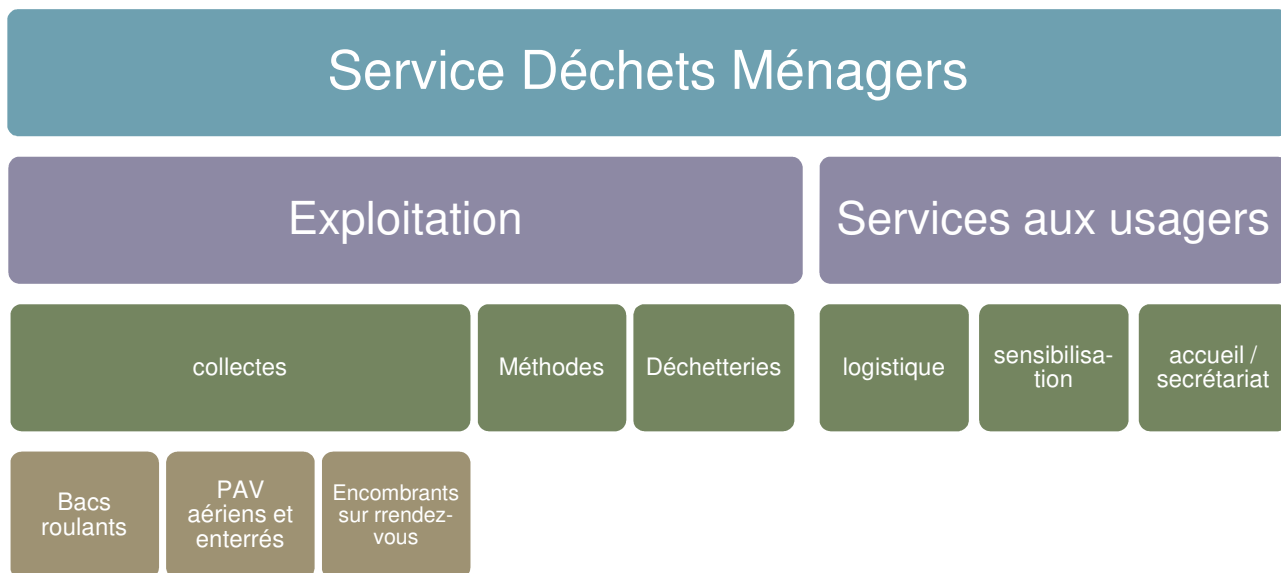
Service Déchets Ménagers

Exploitation

Services aux usagers

collectes

Méthodes

Déchetteries

logistique

sensibilisation

accueil / secrétariat

Bacs roulants

PAV aériens et enterrés

Encombrants sur rrendez-vous